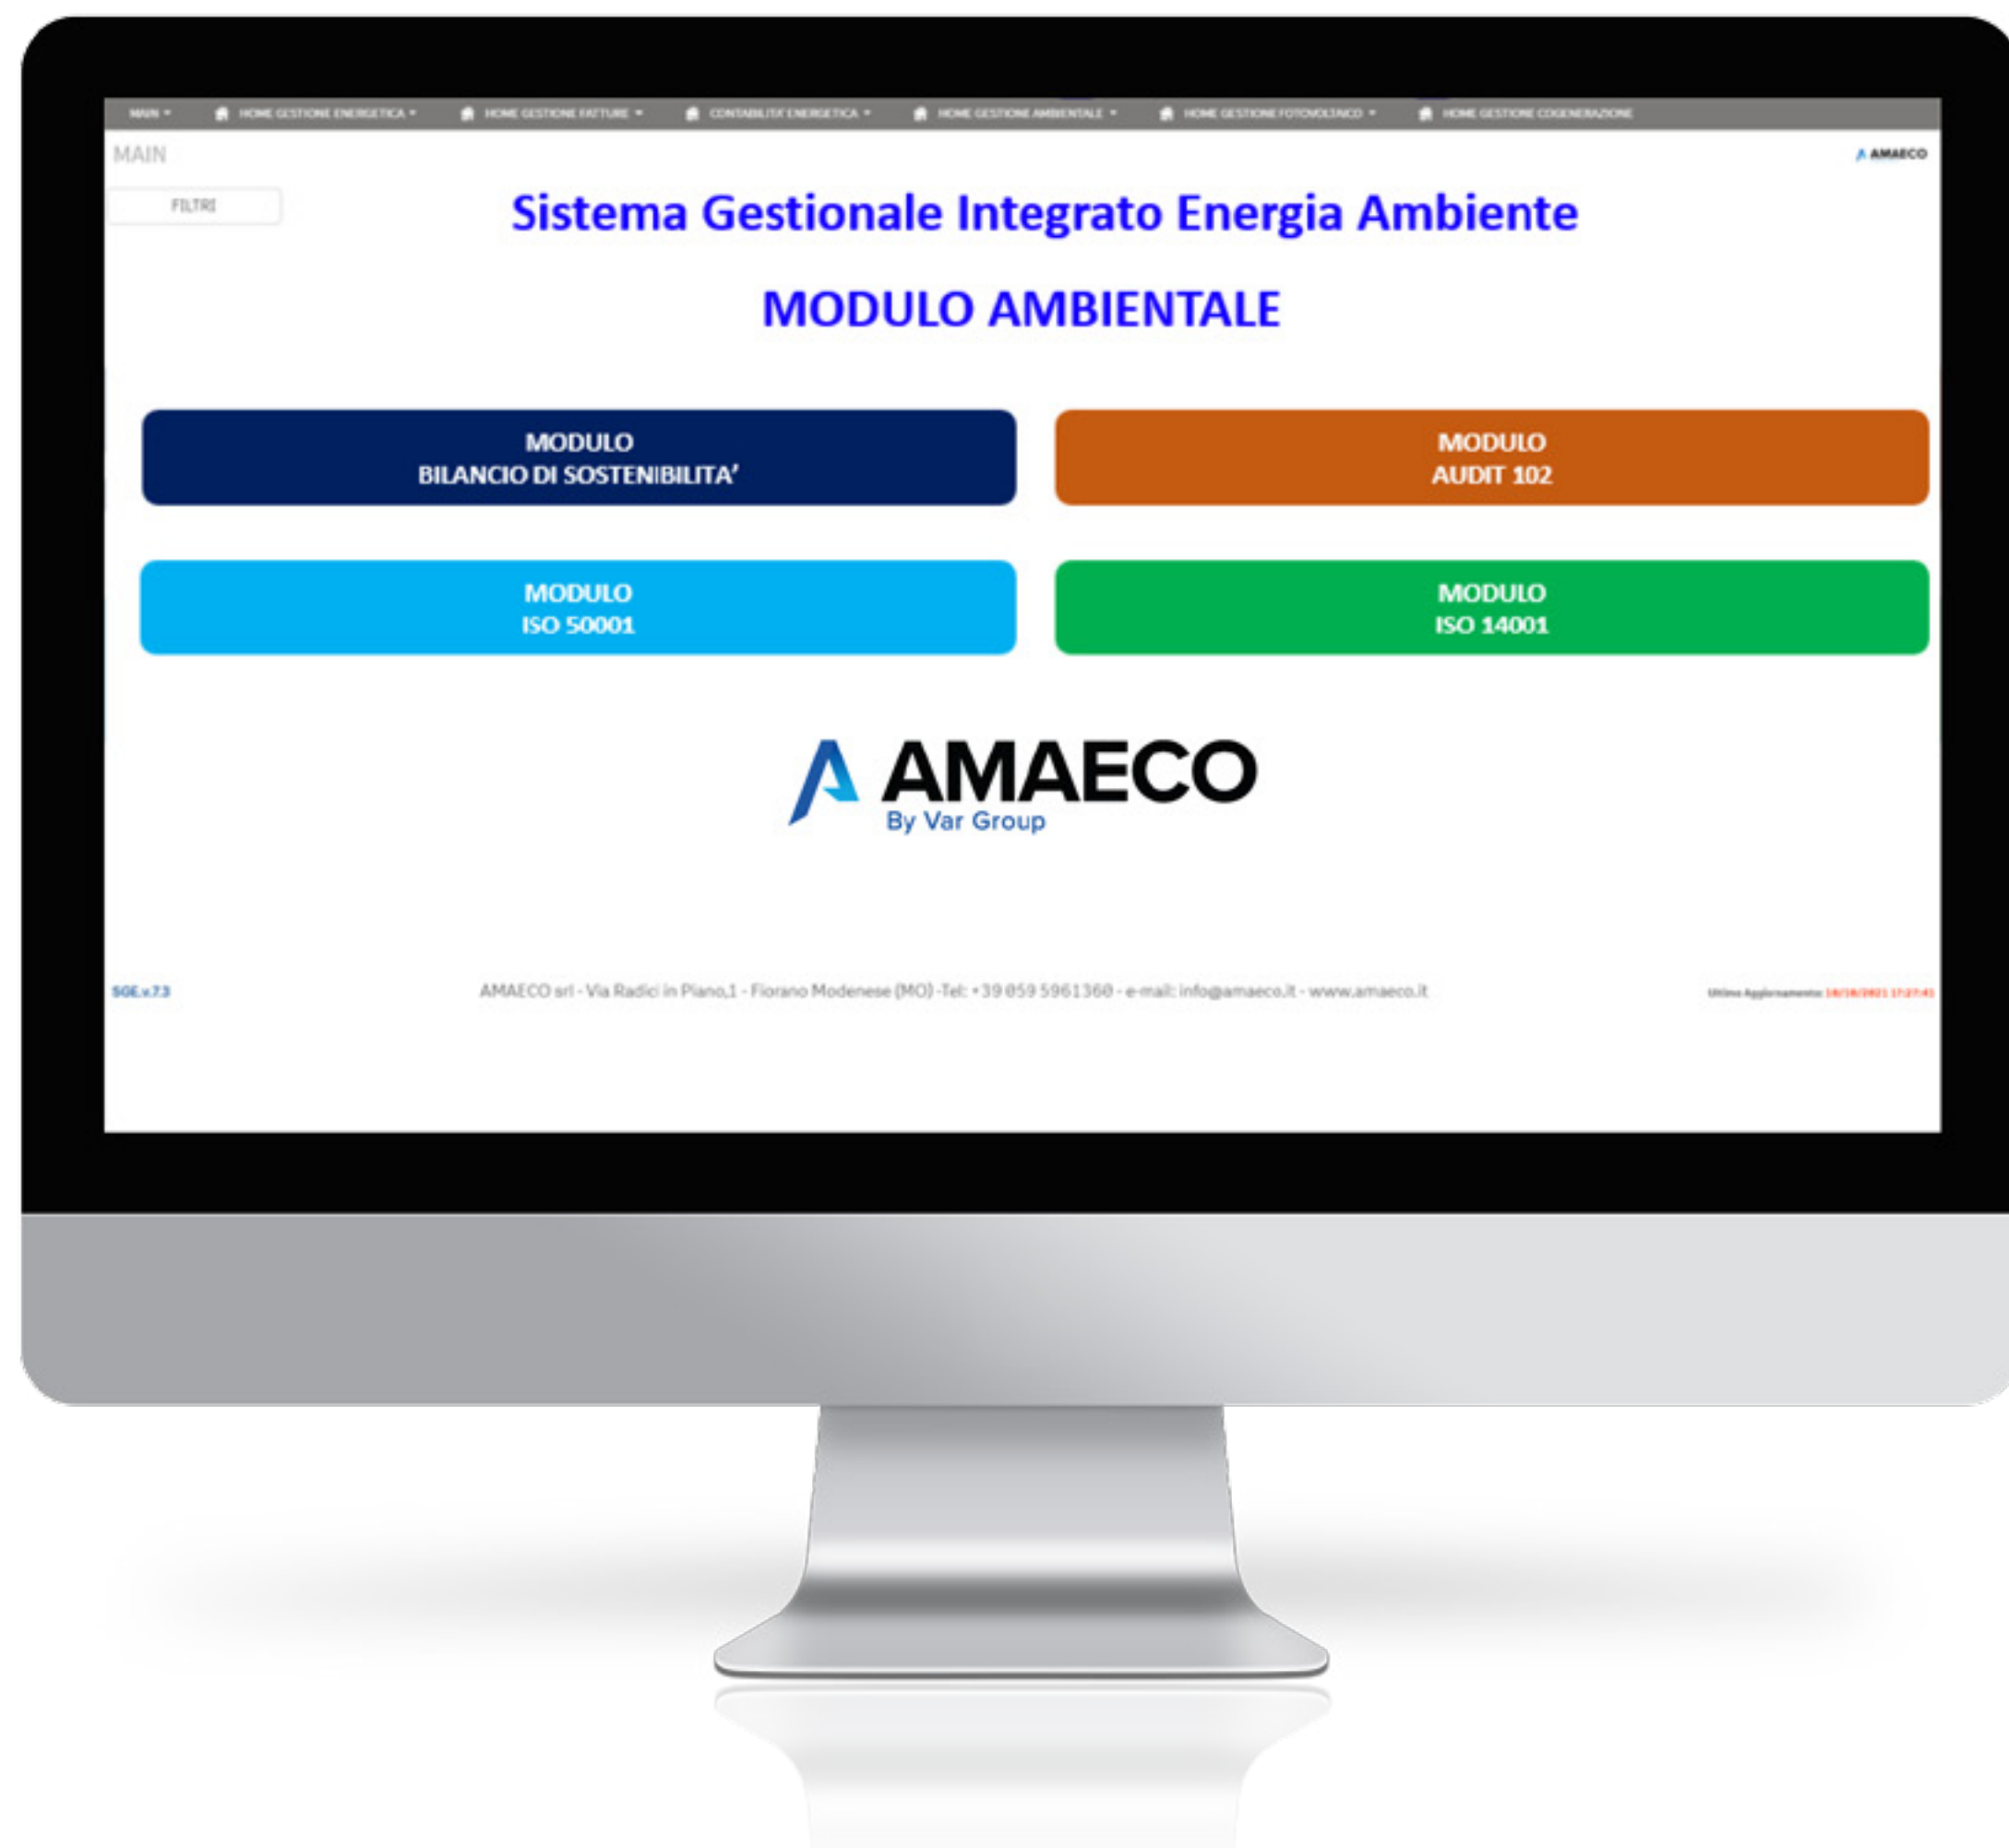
MAIN ▾ HOME GESTIONE ENERGETICA ▾ HOME GESTIONE FATTURE ▾ CONTABILITA' ENERGETICA ▾ HOME GESTIONE AMBIENTALE ▾ HOME GESTIONE FOTOVOLTAICO ▾ HOME GESTIONE COGENERAZIONE

MAIN

AMAECO

FILTRI

Sistema Gestionale Integrato Energia Ambiente

MODULO AMBIENTALE

MODULO
BILANCIO DI SOSTENIBILITA'

MODULO
AUDIT 102

MODULO
ISO 50001

MODULO
ISO 14001

AMAECO
By Var Group

SGE.v.7.3

AMAECO srl - Via Radici in Piano,1 - Fiorano Modenese (MO) -Tel: +39 059 5961360 - e-mail: info@amaeco.it - www.amaeco.it

Ultimo Aggiornamento: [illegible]